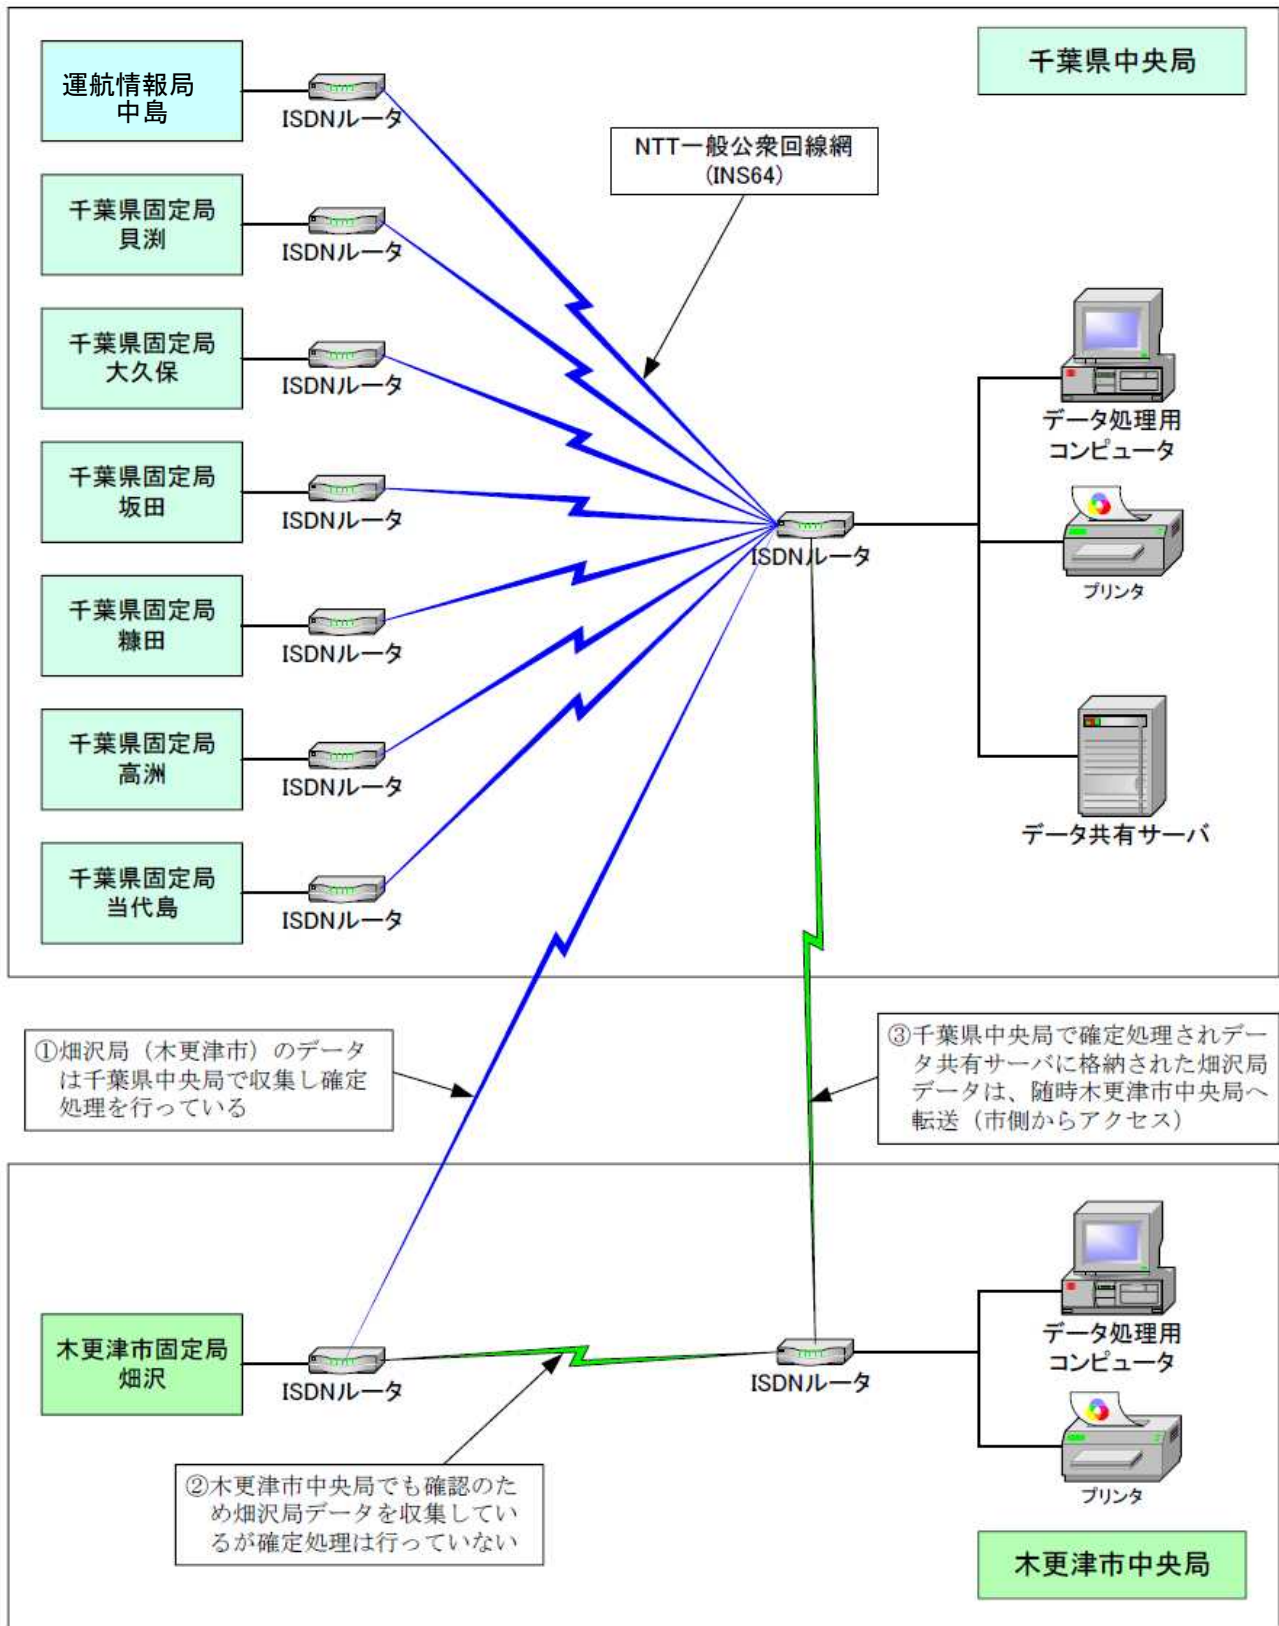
千葉県中央局

運航情報局
中島

ISDNルータ

NTT一般公衆回線網
(INS64)

千葉県固定局
貝渕

ISDNルータ

千葉県固定局
大久保

ISDNルータ

データ処理用
コンピュータ

千葉県固定局
坂田

ISDNルータ

ISDNルータ

プリンタ

千葉県固定局
糠田

ISDNルータ

千葉県固定局
高洲

ISDNルータ

データ共有サーバ

千葉県固定局
当代島

ISDNルータ

①畑沢局（木更津市）のデータは千葉県中央局で収集し確定処理を行っている

③千葉県中央局で確定処理されデータ共有サーバに格納された畑沢局データは、随時木更津市中央局へ転送（市側からアクセス）

データ処理用
コンピュータ

木更津市固定局
畑沢

ISDNルータ

ISDNルータ

プリンタ

②木更津市中央局でも確認のため畑沢局データを収集しているが確定処理は行っていない

木更津市中央局